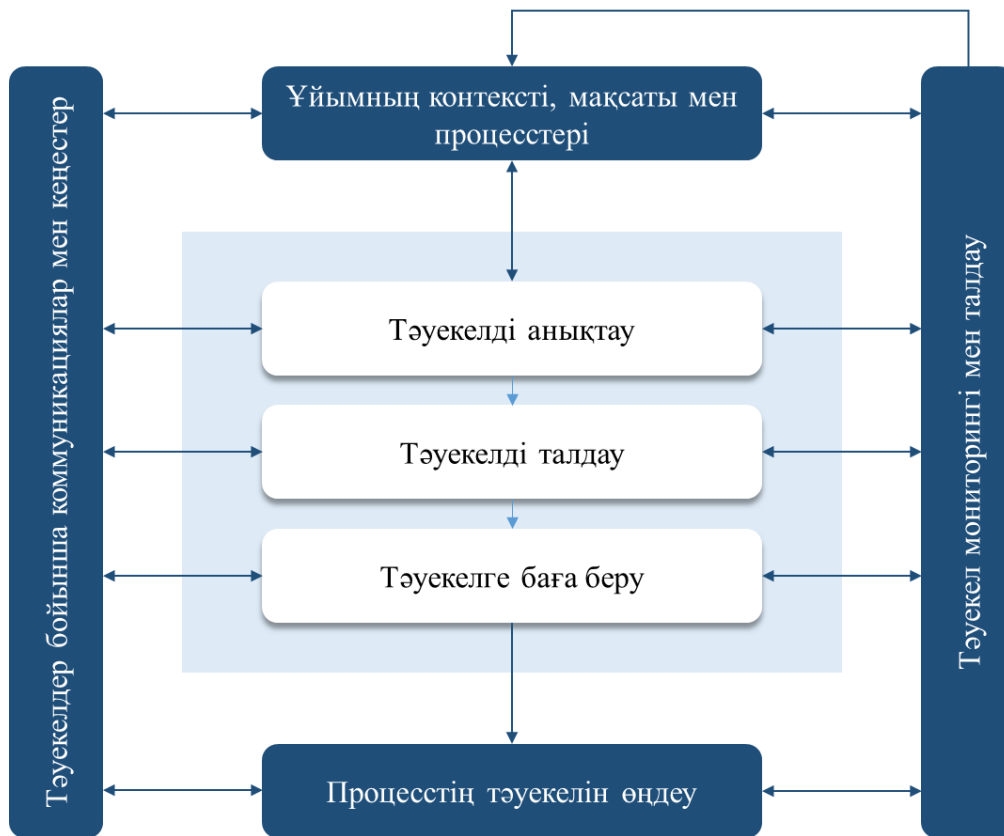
Тәуекелдер бойынша коммуникациялар мен кеңестер

Ұйымның контексті, мақсаты мен процесстері

Тәуекелді анықтау

Тәуекелді талдау

Тәуекелге баға беру

Процесстің тәуекелін өңдеу

Тәуекел мониторингі мен талдау